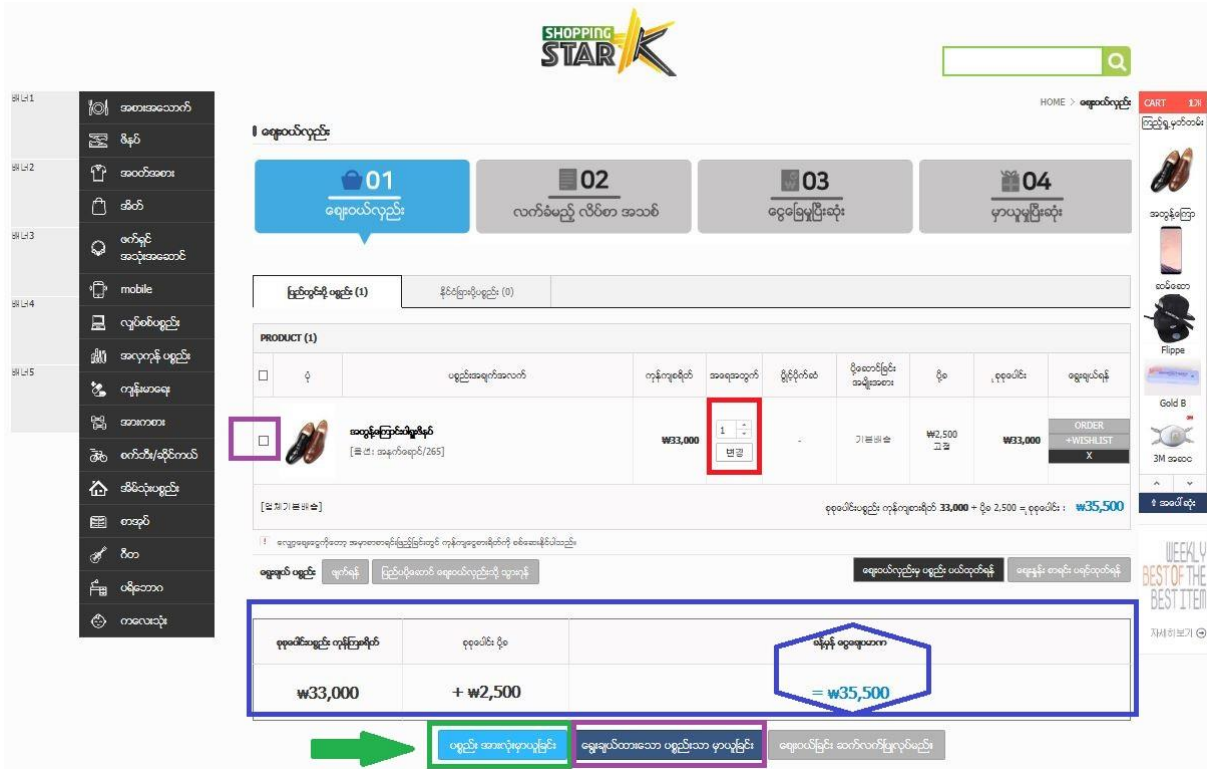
SHOPPING STAR K

HOME > ဈေးဝယ်လှည်း

CART 1개
ကြည့်ရှုမှတ်တမ်း
အထွန်ကြော
ဆမ်ဆော
Flippe
Gold B
3M အဆော
အပေါ်ဆုံး

WEEKLY BEST OF THE BEST ITEM
자세히보기

분류1
အစားအသောက်
ဖိနပ်
분류2
အဝတ်အစား
အိတ်
분류3
ဖက်ရှင် အသုံးအဆောင်
mobile
분류4
လျှပ်စစ်ပစ္စည်း
အလှကုန် ပစ္စည်း
분류5
ကျန်းမာရေး
အအေးစား
စက်ဘီး/ဆိုင်ကယ်
အိမ်သုံးပစ္စည်း
စာအုပ်
ဝိတ
ပရိဘောဂ
ကလေးသုံး

ဈေးဝယ်လှည်း

01 ဈေးဝယ်လှည်း
02 လက်ခံမည့် လိပ်စာ အသစ်
03 ငွေပေးချေမှုပြီးဆုံး
04 မှာယူမှုပြီးဆုံး

ပြည်တွင်းပို့ ပစ္စည်း (1)
နိုင်ငံခြားပို့ပစ္စည်း (0)

PRODUCT (1)

| | ပုံ | ပစ္စည်းအချက်အလက် | ကုန်ကျစရိတ် | အရေအတွက် | ပွိုင့်ဝိုက်ဆံ | ပို့ဆောင်ခြင်း အမျိုးအစား | ပို့ခ | စုစုပေါင်း | ရွေးချယ်ရန် |
|---|---|---|---|---|---|---|---|---|---|
| ☐ | | အထွန့်ကြောင်းပါရှူးဖိနပ် [옵션: အနက်ရောင်/265] | ₩33,000 | 1 변경 | - | 기본배송 | ₩2,500 고정 | ₩33,000 | ORDER +WISHLIST X |

[업체기본배송]
စုစုပေါင်းပစ္စည်း ကုန်ကျစရိတ် 33,000 + ပို့ခ 2,500 = စုစုပေါင်း : ₩35,500

ဈေးဝယ်မှုကို ဤနေရာတွင် ပြောင်းလဲနိုင်ပါသည်။

ရွေးချယ် ပစ္စည်း ဖျက်ရန် ပြည်တွင်းပို့သော ဈေးဝယ်လှည်းသို့ သွားရန်
ဈေးဝယ်လှည်းမှ ပစ္စည်း ပယ်ထုတ်ရန် ရွေးနှန်း စာရင်း ပြင်ဆင်ရန်

| စုစုပေါင်းပစ္စည်း ကုန်ကြစရိတ် | စုစုပေါင်း ပို့ခ | ပေးရန် ငွေပမာဏ |
|---|---|---|
| ₩33,000 | + ₩2,500 | = ₩35,500 |

ပစ္စည်း အားလုံးမှာယူခြင်း
ရွေးချယ်ထားသော ပစ္စည်းသာ မှာယူခြင်း
ဈေးဝယ်ခြင်း ဆက်လက်ပြုလုပ်မည်။